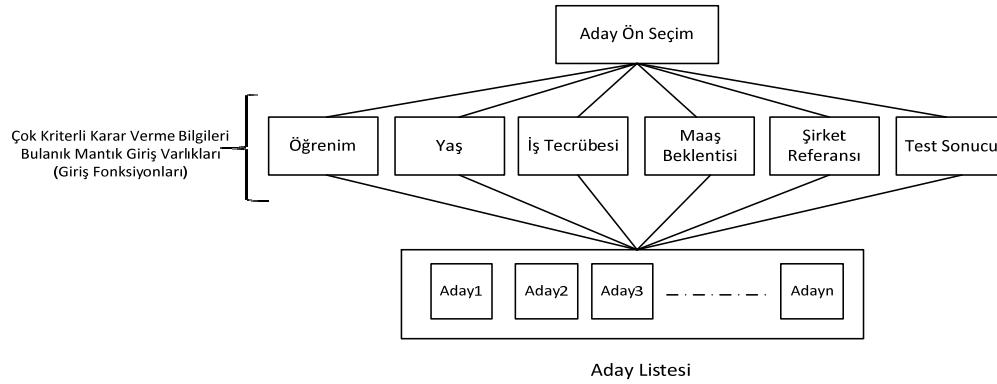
Aday Ön Seçim

Çok Kriterli Karar Verme Bilgileri
Bulanık Mantık Giriş Varlıkları
(Giriş Fonksiyonları)

Öğrenim

Yaş

İş Tecrübesi

Maaş Beklentisi

Şirket Referansı

Test Sonucu

Aday1

Aday2

Aday3

Adayn

Aday Listesi